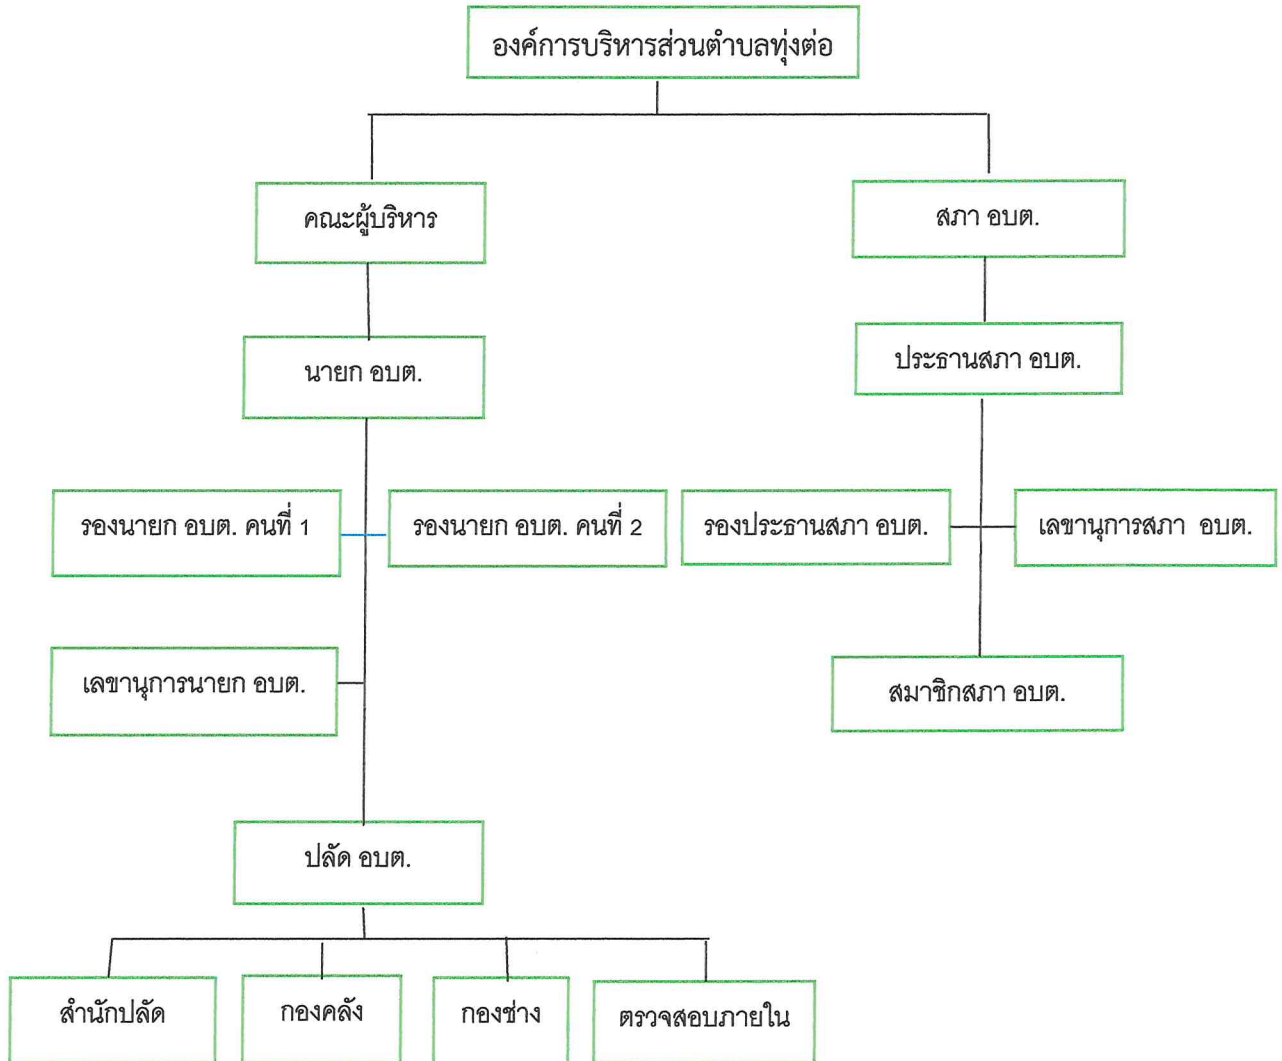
องค์การบริหารส่วนตำบลทุ่งต่อ

คณะผู้บริหาร

สภา อบต.

นายก อบต.

ประธานสภา อบต.

รองนายก อบต. คนที่ 1

รองนายก อบต. คนที่ 2

รองประธานสภา อบต.

เลขานุการสภา อบต.

เลขานุการนายก อบต.

สมาชิกสภา อบต.

ปลัด อบต.

สำนักปลัด

กองคลัง

กองช่าง

ตรวจสอบภายใน